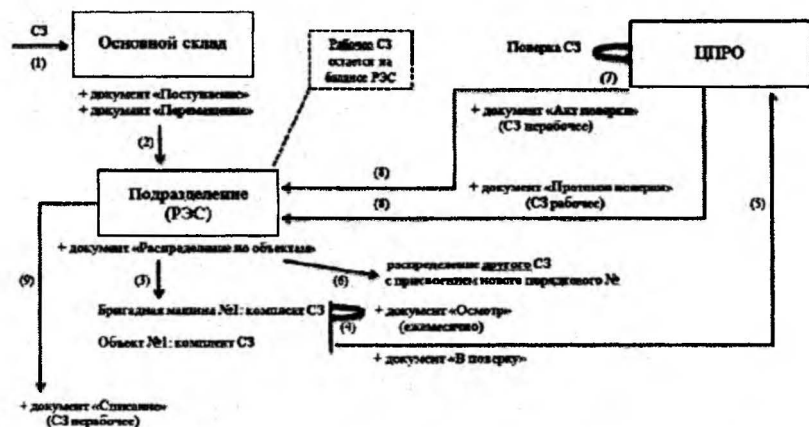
СЗ
(1)
Основной склад
+ документ «Поступление»
+ документ «Перемещение»
(2)
Рабочее СЗ остается на балансе РЭС
Поверка СЗ
(7)
ЦПРО
+ документ «Акт поверки» (СЗ нерабочее)
(8)
+ документ «Протокол поверки» (СЗ рабочее)
(8)
(5)
Подразделение (РЭС)
+ документ «Распределение по объектам»
(9)
(3)
(6)
распределение другого СЗ с присвоением нового порядкового №
Бригадная машина №1: комплект СЗ
(4)
+ документ «Осмотр» (ежемесячно)
Объект №1: комплект СЗ
+ документ «В поверку»
+ документ «Списание» (СЗ нерабочее)